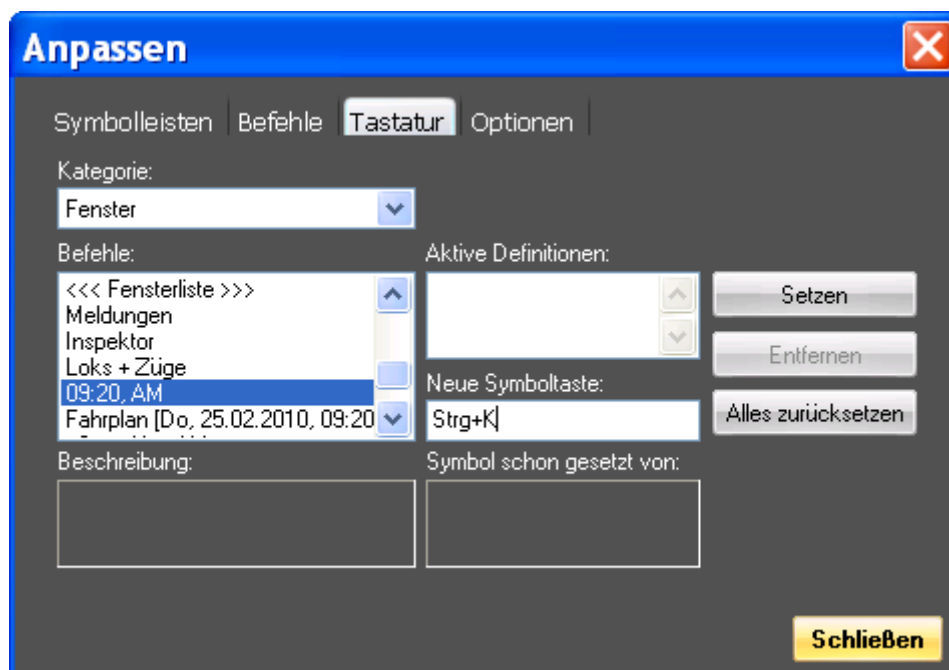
Anpassen

Symbolleisten | Befehle | Tastatur | Optionen

Kategorie:
Fenster

Befehle:
<<< Fensterliste >>>
Meldungen
Inspektor
Loks + Züge
09:20, AM
Fahrplan [Do, 25.02.2010, 09:20

Aktive Definitionen:

Setzen
Entfernen

Neue Symboltaste:
Strg+K

Alles zurücksetzen

Beschreibung:

Symbol schon gesetzt von:

Schließen